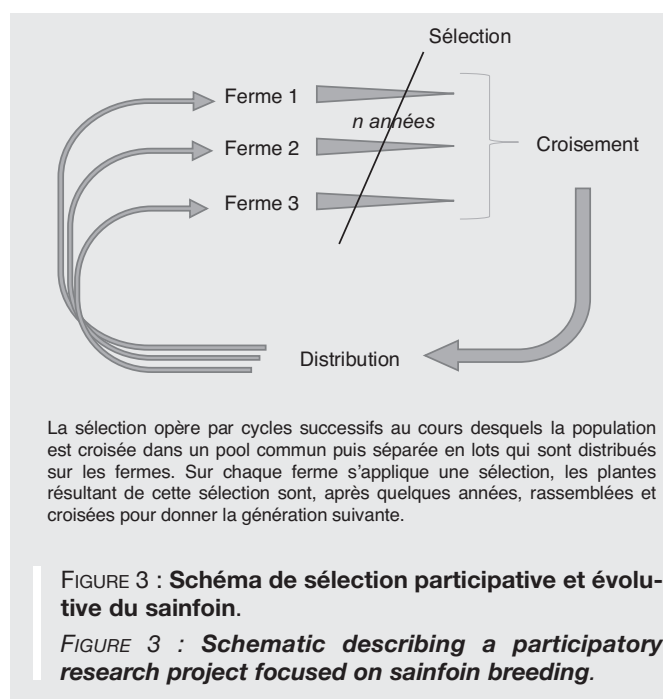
Sélection

Ferme 1

n années

Ferme 2

Croisement

Ferme 3

Distribution

La sélection opère par cycles successifs au cours desquels la population est croisée dans un pool commun puis séparée en lots qui sont distribués sur les fermes. Sur chaque ferme s'applique une sélection, les plantes résultant de cette sélection sont, après quelques années, rassemblées et croisées pour donner la génération suivante.

FIGURE 3 : **Schéma de sélection participative et évolutive du sainfoin**.

*FIGURE 3 : **Schematic describing a participatory research project focused on sainfoin breeding.***